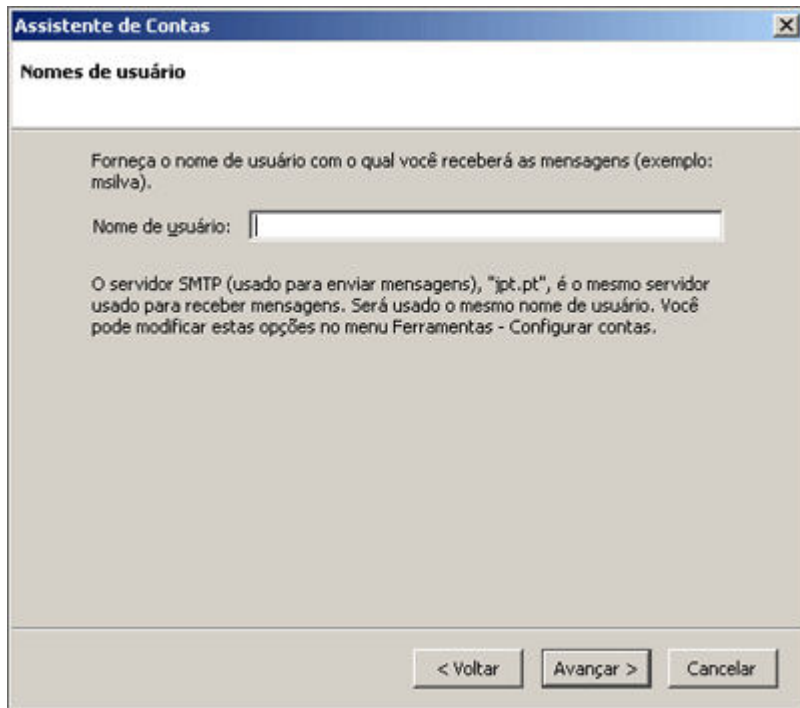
Assistente de Contas

Nomes de usuário

Forneça o nome de usuário com o qual você receberá as mensagens (exemplo: msilva).

Nome de usuário:

O servidor SMTP (usado para enviar mensagens), "jpt.pt", é o mesmo servidor usado para receber mensagens. Será usado o mesmo nome de usuário. Você pode modificar estas opções no menu Ferramentas - Configurar contas.

< Voltar

Avançar >

Cancelar